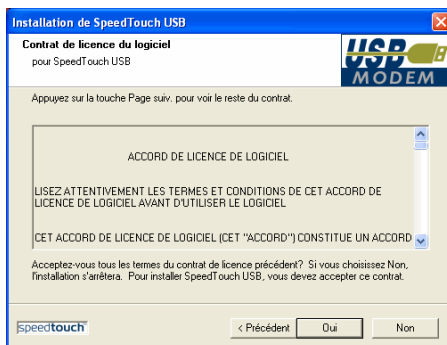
Installation de SpeedTouch USB

Contrat de licence du logiciel
pour SpeedTouch USB

USB MODEM

Appuyez sur la touche Page suiv. pour voir le reste du contrat.

ACCORD DE LICENCE DE LOGICIEL

LISEZ ATTENTIVEMENT LES TERMES ET CONDITIONS DE CET ACCORD DE LICENCE DE LOGICIEL AVANT D'UTILISER LE LOGICIEL

CET ACCORD DE LICENCE DE LOGICIEL (CET "ACCORD") CONSTITUE UN ACCORD

Acceptez-vous tous les termes du contrat de licence précédent? Si vous choisissez Non, l'installation s'arrêtera. Pour installer SpeedTouch USB, vous devez accepter ce contrat.

speedtouch

< Précédent Oui Non